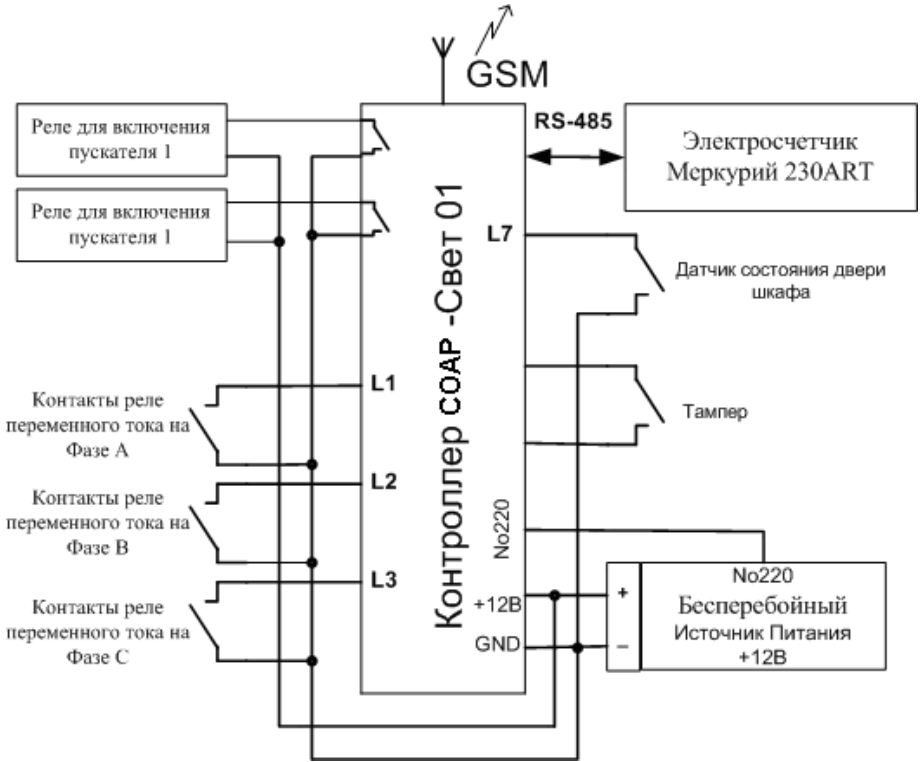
GSM

Реле для включения пускателя 1

Реле для включения пускателя 1

RS-485

Электросчетчик Меркурий 230ART

Контроллер СОАР -Свет 01

L7

Датчик состояния двери шкафа

L1

Контакты реле переменного тока на Фазе А

Тампер

L2

Контакты реле переменного тока на Фазе В

No220

L3

Контакты реле переменного тока на Фазе С

+12В

GND

+

–

No220

Бесперебойный Источник Питания +12В